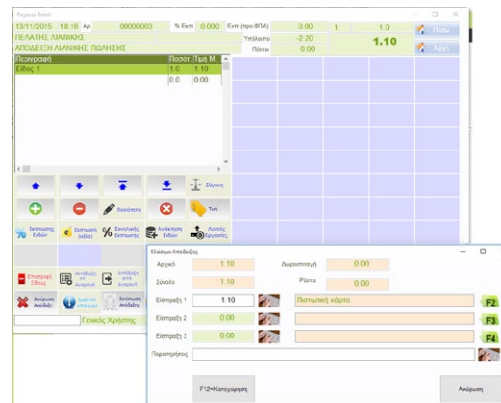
Pegasus Retail

13/11/2015 18:16 Αρ 00000003 % Εκπ 0.000 Εκπτ (πριν ΦΠΑ) 0.00 1 1.0

ΠΕΛΑΤΗΣ ΛΙΑΝΙΚΗΣ Υπόλοιπο -2.20 1.10 Πίσω

ΑΠΟΔΕΙΞΗ ΛΙΑΝΙΚΗΣ ΠΩΛΗΣΗΣ Πόντοι 0.00 Αρχή

| Περιγραφή | Ποσότ | Τιμή Μ |
|---|---|---|
| Είδος 1 | 1.0 | 1.10 |
| | 0.0 | 0.00 |

Ζύγιση

Ποσότητα Τιμή

Εκπτώσεις Ειδών Εκπτωση (αξία) Συνολική Έκπτωση Ανάκτηση Ειδών Λοιπές Εργασίες

Επιστροφή Είδους Αντιλήψεις με Ακύρωση Αντιλήψεις από Ακύρωση

Ακύρωση Απόδειξη Αναζήτηση Απόδειξη

Γενικός Χρήστης

Είσπραξη Απόδειξης

Αρχικό 1.10 Δωροεπιταγή 0.00

Σύνολο 1.10 Ρέστα 0.00

Είσπραξη 1 1.10 Πιστωτική κάρτα F2

Είσπραξη 2 0.00 F3

Είσπραξη 3 0.00 F4

Παρατηρήσεις

F12=Καταχώρηση

Ακύρωση